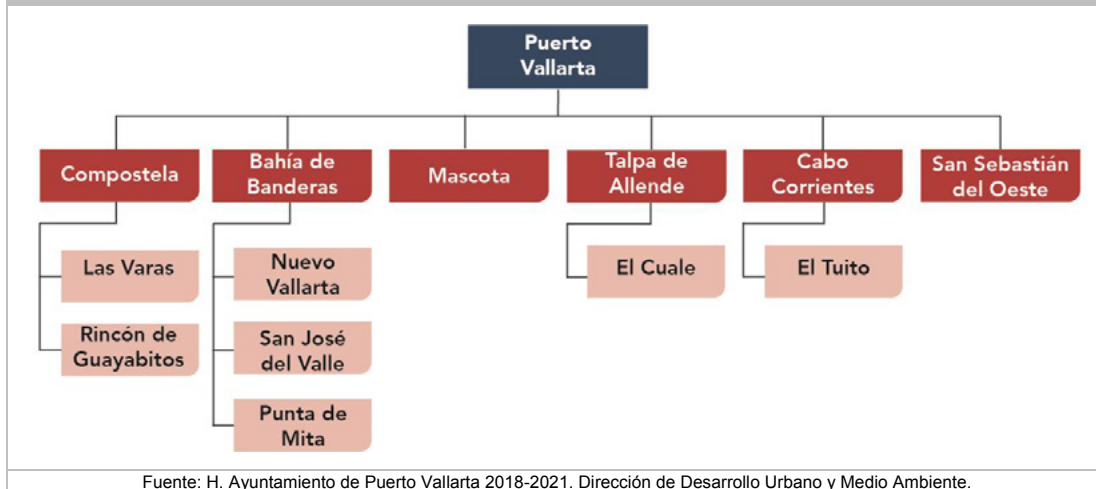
Puerto Vallarta

Compostela

Las Varas

Rincón de Guayabitos

Bahía de Banderas

Nuevo Vallarta

San José del Valle

Punta de Mita

Mascota

Talpa de Allende

El Cuale

Cabo Corrientes

El Tuito

San Sebastián del Oeste

Fuente: H. Ayuntamiento de Puerto Vallarta 2018-2021. Dirección de Desarrollo Urbano y Medio Ambiente.